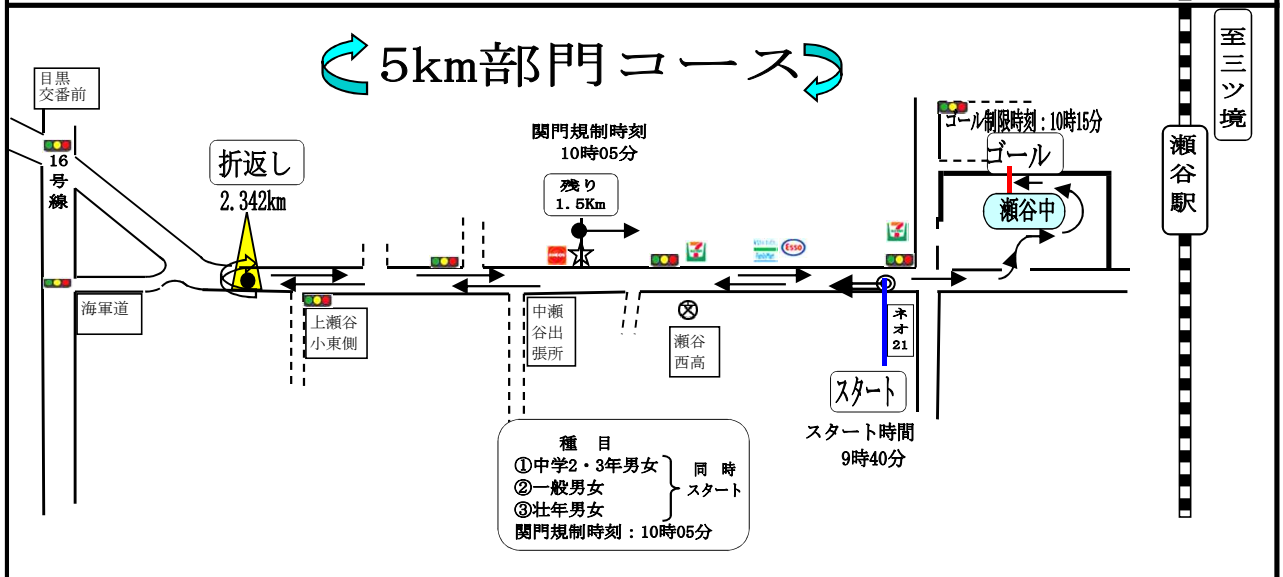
5km部門コース

目黒交番前

16号線

折返し
2.342km

海軍道

上瀬谷小東側

関門規制時刻
10時05分

残り
1.5Km

中瀬谷出張所

瀬谷西高

ネオ21

スタート

スタート時間
9時40分

ゴール制限時刻：10時15分

ゴール

瀬谷中

至三ツ境

瀬谷駅

種　目
①中学2・3年男女
②一般男女
③壮年男女
同　時
スタート
関門規制時刻：10時05分